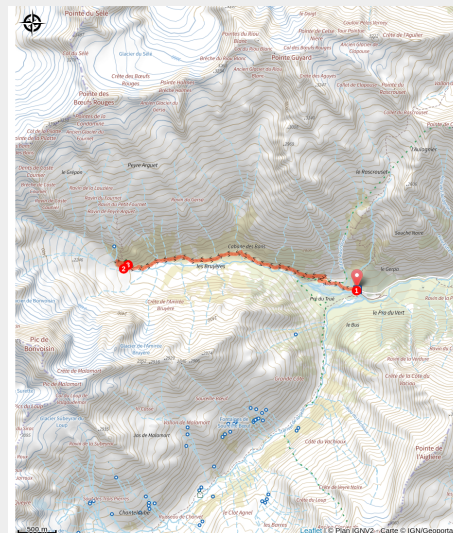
Pointe du Sélé
Glacier du Sélé
Crête des Bœufs Rouges
Pointe des Bœufs Rouges
Pointe Guyard
Col du Sélé
Pigne Arguet
le Grepon
Cabane des Bans
les Bruyères
Pré du Tuel
le Rascrouset
le Gioberney
la Pisse du Vieil
Pic de Bonvoisin
Crête de Malamort
Bois de Malamort
Cabane de la Vernerie
Pointe de l'Aiglière
Crête du Vallon
Chamberlin
Crête de l'Auroze Bruyère
1
2
3
500 m
Leaflet | © Plan IGNV2 - Carte © IGN/Geoporta